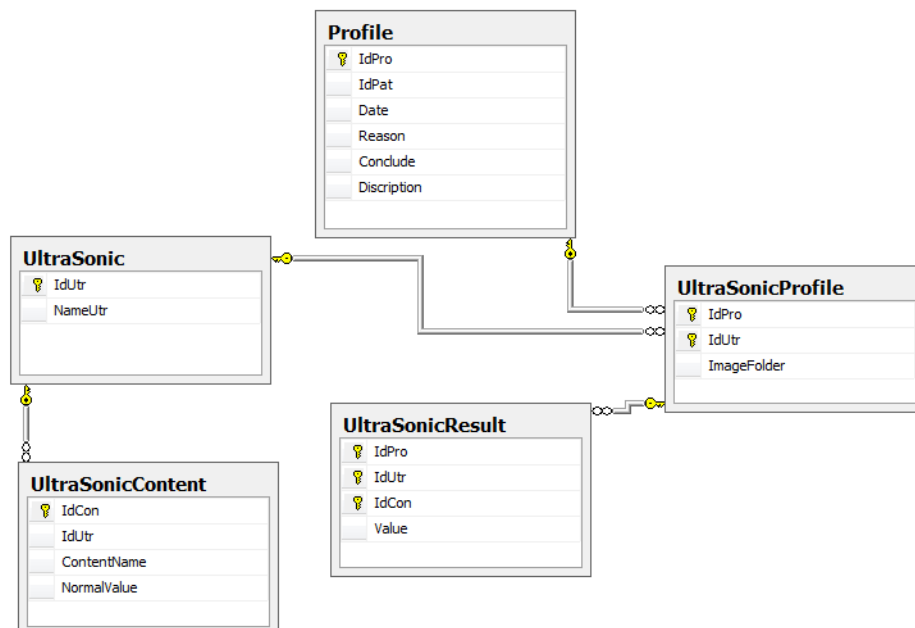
Profile
IdPro
IdPat
Date
Reason
Conclude
Discription

UltraSonic
IdUtr
NameUtr

UltraSonicProfile
IdPro
IdUtr
ImageFolder

UltraSonicResult
IdPro
IdUtr
IdCon
Value

UltraSonicContent
IdCon
IdUtr
ContentName
NormalValue